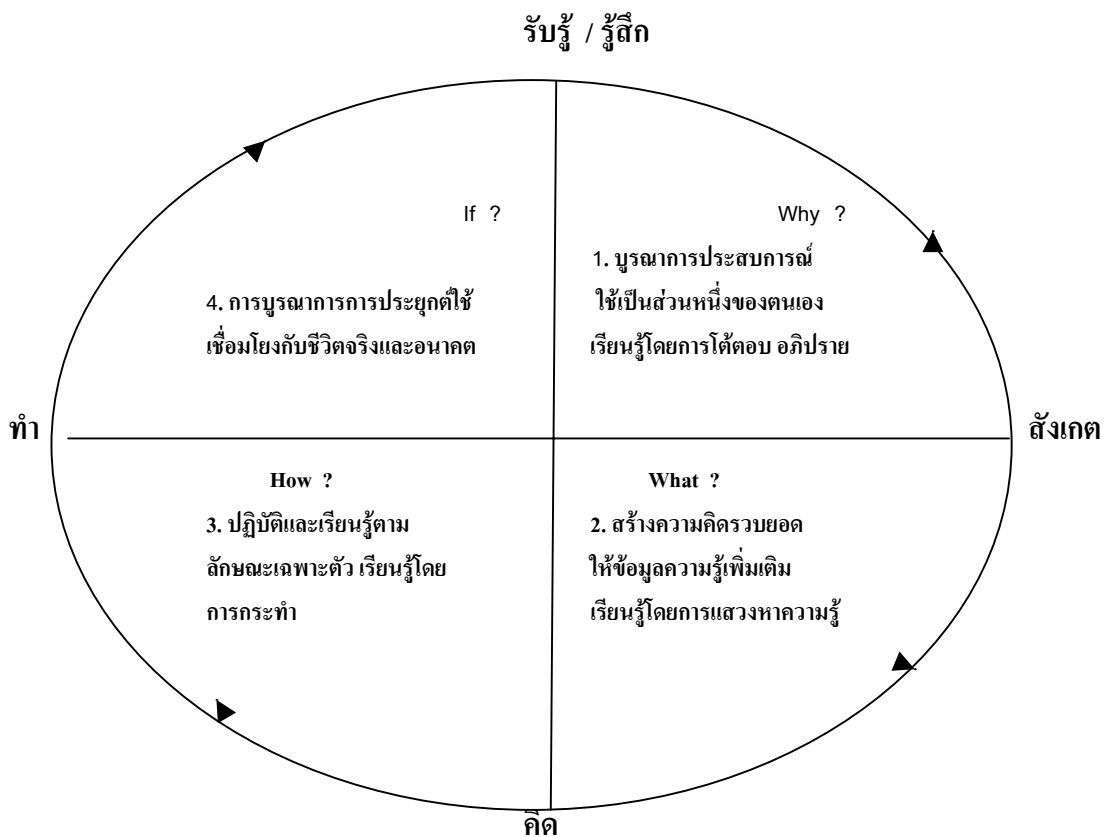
รับรู้ / รู้สึก

If ?

4. การบูรณาการการประยุกต์ใช้ เชื่อมโยงกับชีวิตจริงและอนาคต

Why ?

1. บูรณาการประสบการณ์ ใช้เป็นส่วนหนึ่งของตนเอง เรียนรู้โดยการโต้ตอบ อภิปราย

ทำ

สังเกต

How ?

3. ปฏิบัติและเรียนรู้ตาม ลักษณะเฉพาะตัว เรียนรู้โดย การกระทำ

What ?

2. สร้างความคิดรวบยอด ให้ข้อมูลความรู้เพิ่มเติม เรียนรู้โดยการแสวงหาความรู้

คิด